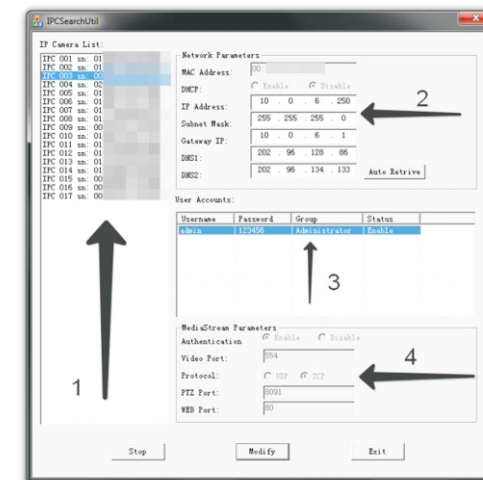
IPCSearchUtil

IP Camera List:
IPC 001 sn: 01
IPC 002 sn: 01
IPC 003 sn: 00
IPC 004 sn: 02
IPC 005 sn: 01
IPC 006 sn: 01
IPC 007 sn: 01
IPC 008 sn: 01
IPC 009 sn: 00
IPC 010 sn: 01
IPC 011 sn: 01
IPC 012 sn: 01
IPC 013 sn: 01
IPC 014 sn: 01
IPC 015 sn: 00
IPC 016 sn: 00
IPC 017 sn: 00

Network Parameters
MAC Address: 00
DHCP: Enable Disable
IP Address: 10 . 0 . 6 . 250
Subnet Mask: 255 . 255 . 255 . 0
Gateway IP: 10 . 0 . 6 . 1
DNS1: 202 . 96 . 128 . 86
DNS2: 202 . 96 . 134 . 133
Auto Retrive

2

User Accounts:

| Username | Password | Group | Status |
|---|---|---|---|
| admin | 123456 | Administrator | Enable |

3

MediaStream Parameters
Authentication Enable Disable
Video Port: 554
Protocol: UDP TCP
PTZ Port: 8091
WEB Port: 80

4

1

Stop
Modify
Exit